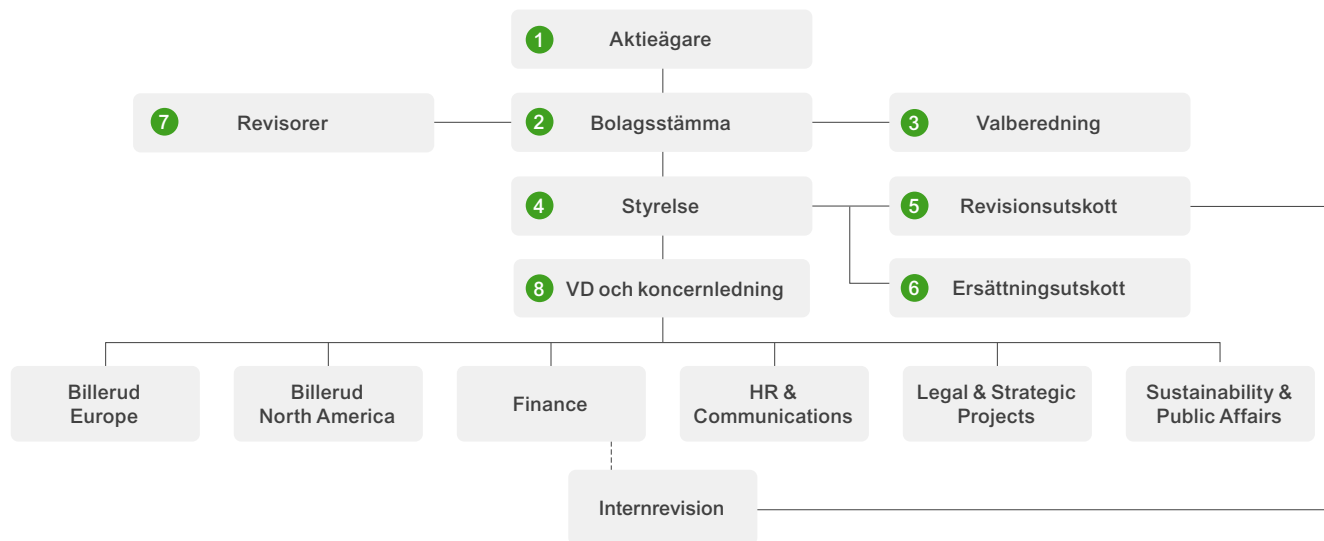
1 Aktieägare

7 Revisorer

2 Bolagsstämma

3 Valberedning

4 Styrelse

5 Revisionsutskott

6 Ersättningsutskott

8 VD och koncernledning

Billerud Europe

Billerud North America

Finance

HR & Communications

Legal & Strategic Projects

Sustainability & Public Affairs

Internrevision